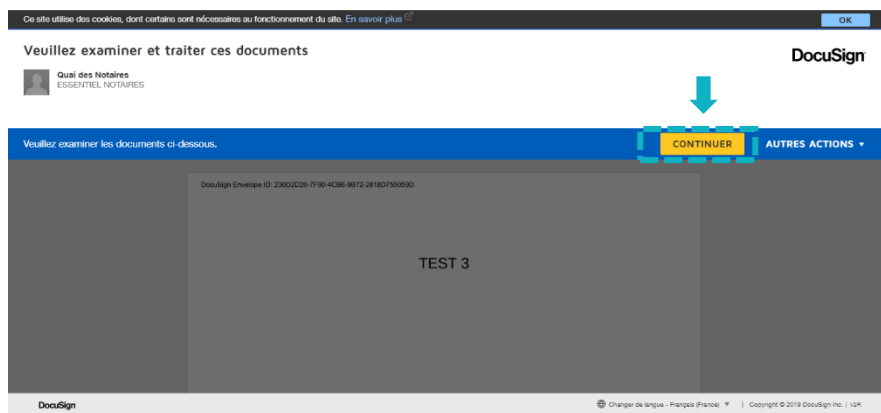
Ce site utilise des cookies, dont certains sont nécessaires au fonctionnement du site. En savoir plus

OK

Veuillez examiner et traiter ces documents

DocuSign

Quai des Notaires
ESSENTIEL NOTAIRES

Veuillez examiner les documents ci-dessous.

CONTINUER

AUTRES ACTIONS ▾

DocuSign Envelope ID: 230D2D26-7F90-4CB6-9872-2818D755059D

TEST 3

DocuSign

Changer de langue - Français (France) ▼ | Copyright © 2019 DocuSign Inc. | V2R